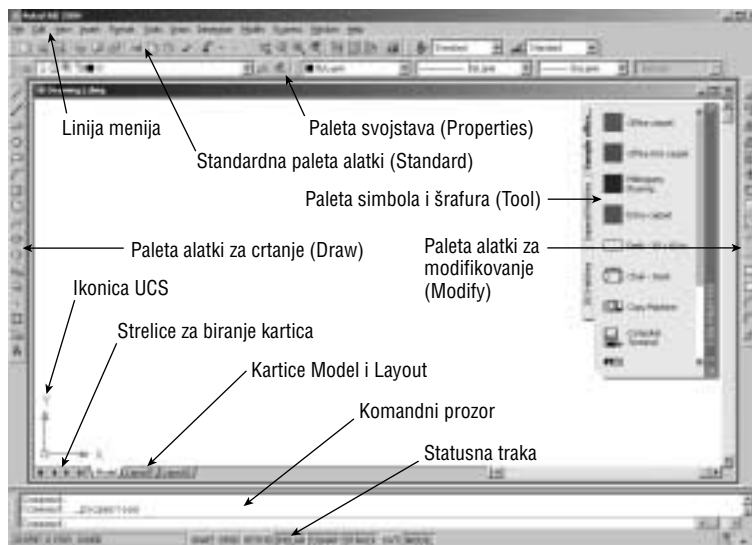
Linija menija

Paleta svojstava (Properties)

Standardna paleta alatki (Standard)

Paleta simbola i šrafura (Tool)

Paleta alatki za crtanje (Draw)

Paleta alatki za modifikovanje (Modify)

Ikonica UCS

Strelice za biranje kartica

Kartice Model i Layout

Komandni prozor

Statusna traka